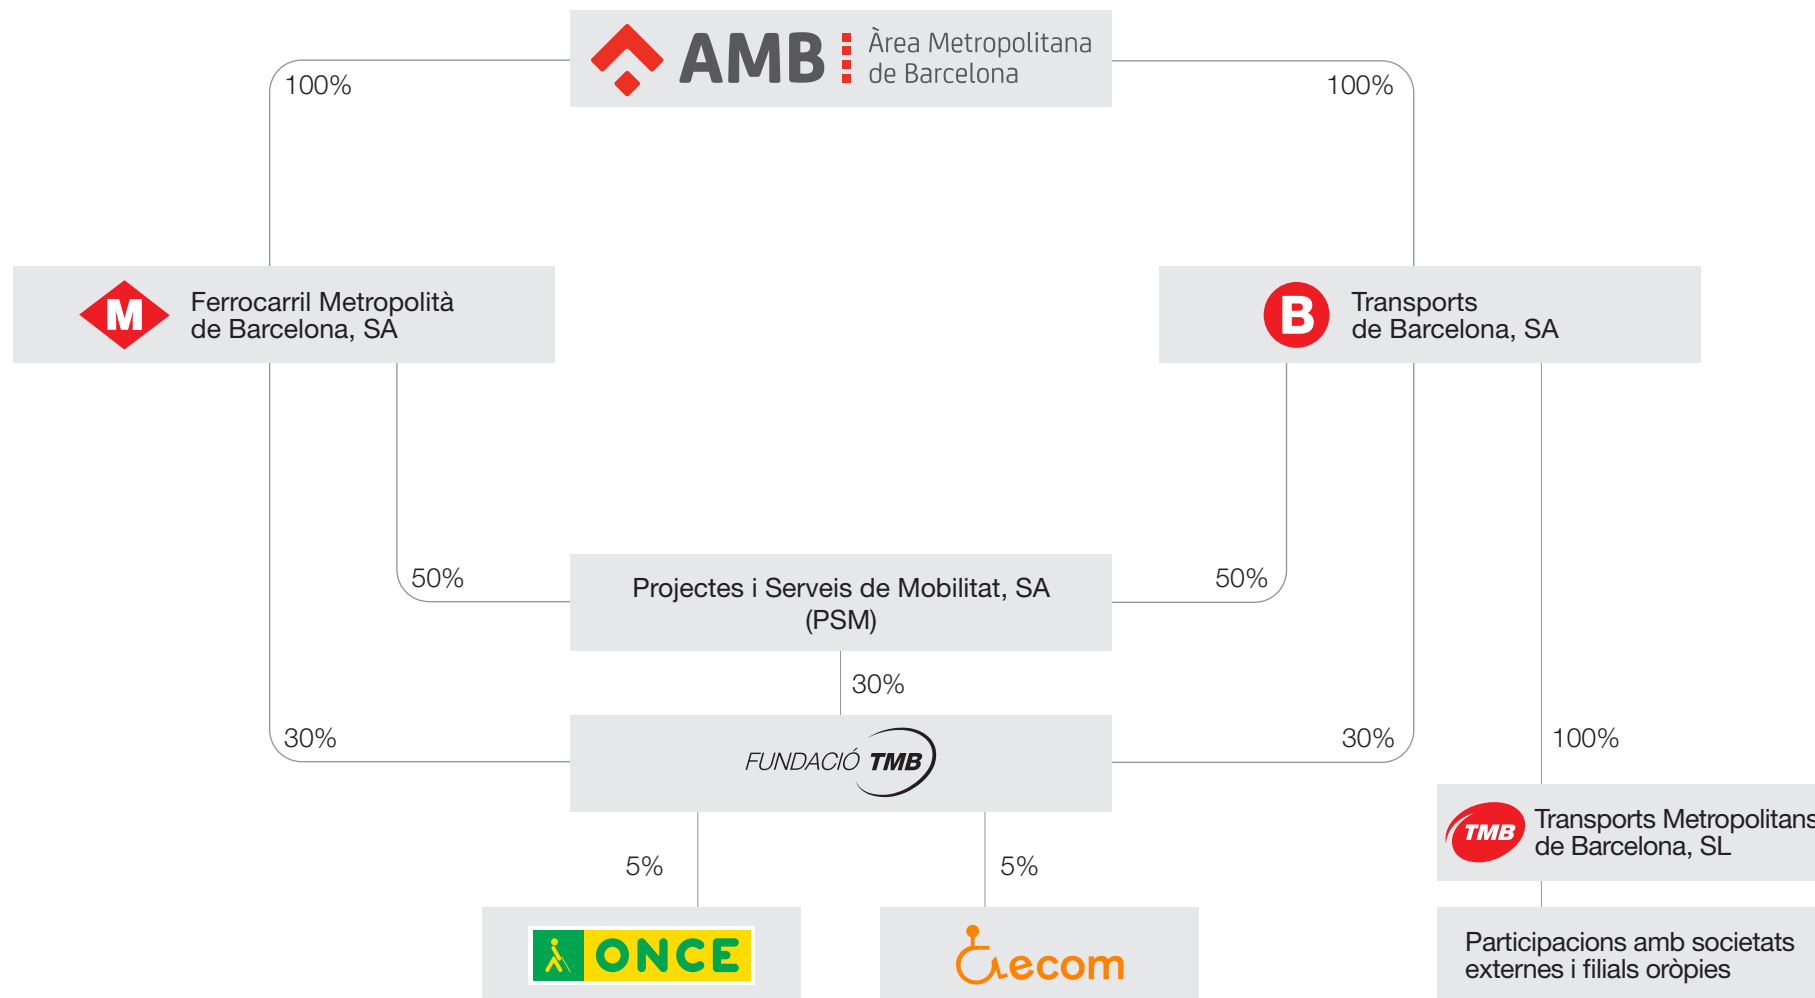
AMB Àrea Metropolitana de Barcelona

100%

100%

M Ferrocarril Metropolità de Barcelona, SA

B Transports de Barcelona, SA

50%

50%

Projectes i Serveis de Mobilitat, SA (PSM)

30%

30%

30%

100%

FUNDACIÓ TMB

TMB Transports Metropolitans de Barcelona, SL

5%

5%

ONCE

ecom

Participacions amb societats externes i filials oròpies